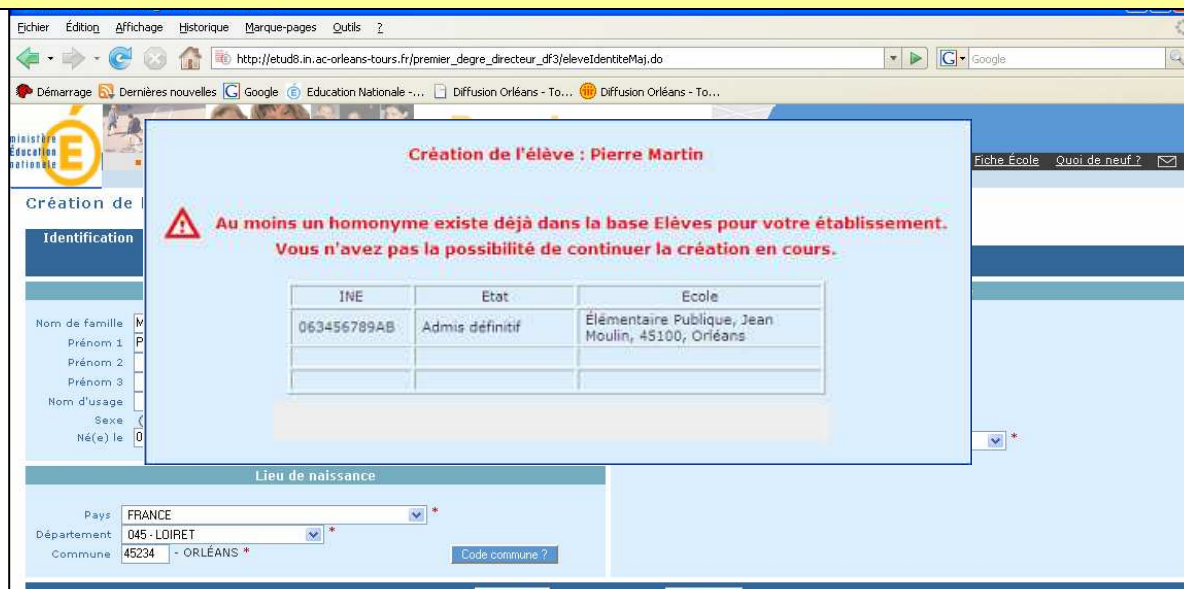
Fichier Édition Affichage Historique Marque-pages Outils ?

http://etud8.in.ac-orleans-tours.fr/premier_degre_directeur_df3/eleveIdentiteMaj.do

Google

Démarrage Dernières nouvelles Google Education Nationale -... Diffusion Orléans - To... Diffusion Orléans - To...

ministère Éducation nationale

Fiche École Quoi de neuf ?

Création de l

Identification

Création de l'élève : Pierre Martin

Au moins un homonyme existe déjà dans la base Elèves pour votre établissement.
Vous n'avez pas la possibilité de continuer la création en cours.

| INE | Etat | Ecole |
|---|---|---|
| 063456789AB | Admis définitif | Élémentaire Publique, Jean Moulin, 45100, Orléans |
| | | |
| | | |

Nom de famille M
Prénom 1 P
Prénom 2
Prénom 3
Nom d'usage
Sexe (
Né(e) le 0

*

Lieu de naissance

Pays FRANCE *
Département 045 - LOIRET *
Commune 45234 - ORLÉANS *

Code commune ?